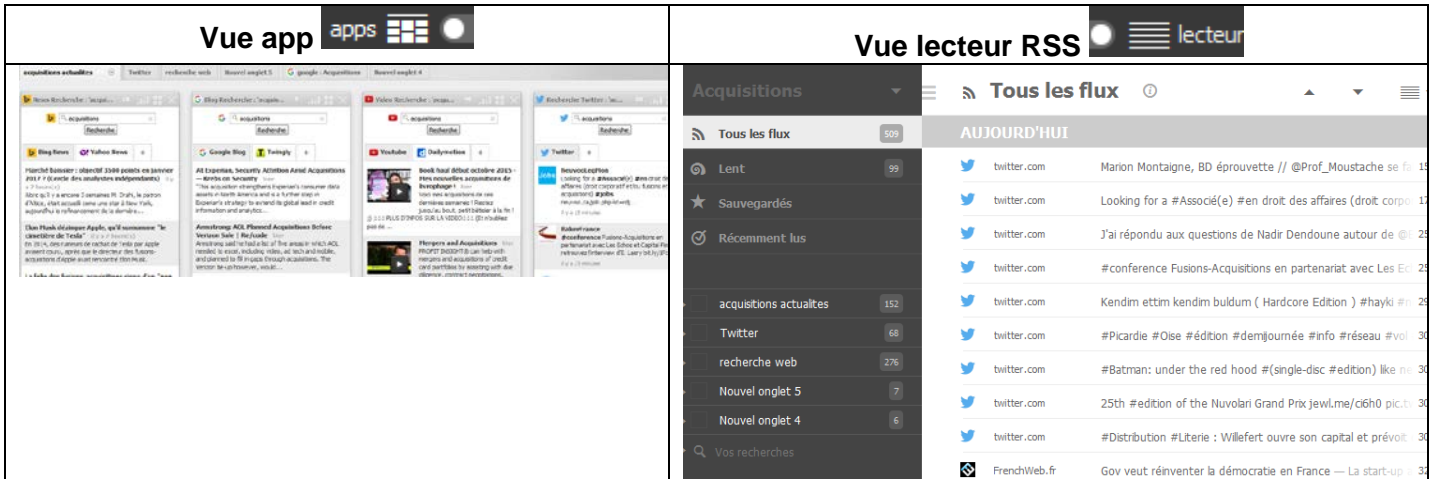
| Vue app apps | Vue lecteur RSS lecteur |
|---|---|
| acquisitions actualites · Twitter · recherche web · Nouvel onglet 5 · google : Acquisitions · Nouvel onglet 4 | Acquisitions · Tous les flux 509 · Lent 99 · Sauvegardés · Récemment lus · acquisitions actualites 152 · Twitter 68 · recherche web 276 · Nouvel onglet 5 7 · Nouvel onglet 4 6 · Vos recherches |

News Recherche : acquis... · Blog Recherche : acquis... · Video Recherche : acquis... · Recherche Twitter : ac...

acquisitions · Recherche

Bing News · Yahoo News · Google Blog · Twingly · Youtube · Dailymotion · Twitter

Marché baissier : objectif 3500 points en janvier 2017 ? (Lecole des analystes indépendants)

Elon Musk déclare Apple, qu'il surnomme "le cimetière de Tesla"

At Experian, Security Attrition Amid Acquisitions — Krebs on Security

Armstrong: AOL Planned Acquisitions Before Verizon Sale | Re/code

Book haul début octobre 2015 - mes nouvelles acquisitions de livrophage !

Mergers and Acquisitions

BeuvocoLepHon

RabeeFrance #conference Fusions-Acquisitions en partenariat avec Les Echos et Capital-Fi

Tous les flux

AUJOURD'HUI

| | |
|---|---|
| twitter.com | Marion Montaigne, BD éprouvette // @Prof_Moustache se fa |
| twitter.com | Looking for a #Associé(e) #en droit des affaires (droit corpo |
| twitter.com | J'ai répondu aux questions de Nadir Dendoune autour de @ |
| twitter.com | #conference Fusions-Acquisitions en partenariat avec Les Ec |
| twitter.com | Kendim ettim kendim buldum ( Hardcore Edition ) #hayki #n |
| twitter.com | #Picardie #Oise #édition #demijournée #info #réseau #vol |
| twitter.com | #Batman: under the red hood #(single-disc #edition) like ne |
| twitter.com | 25th #edition of the Nuvolari Grand Prix jewl.me/ci6h0 pic.t |
| twitter.com | #Distribution #Literie : Willefert ouvre son capital et prévoit |
| FrenchWeb.fr | Gov veut réinventer la démocratie en France — La start-up |